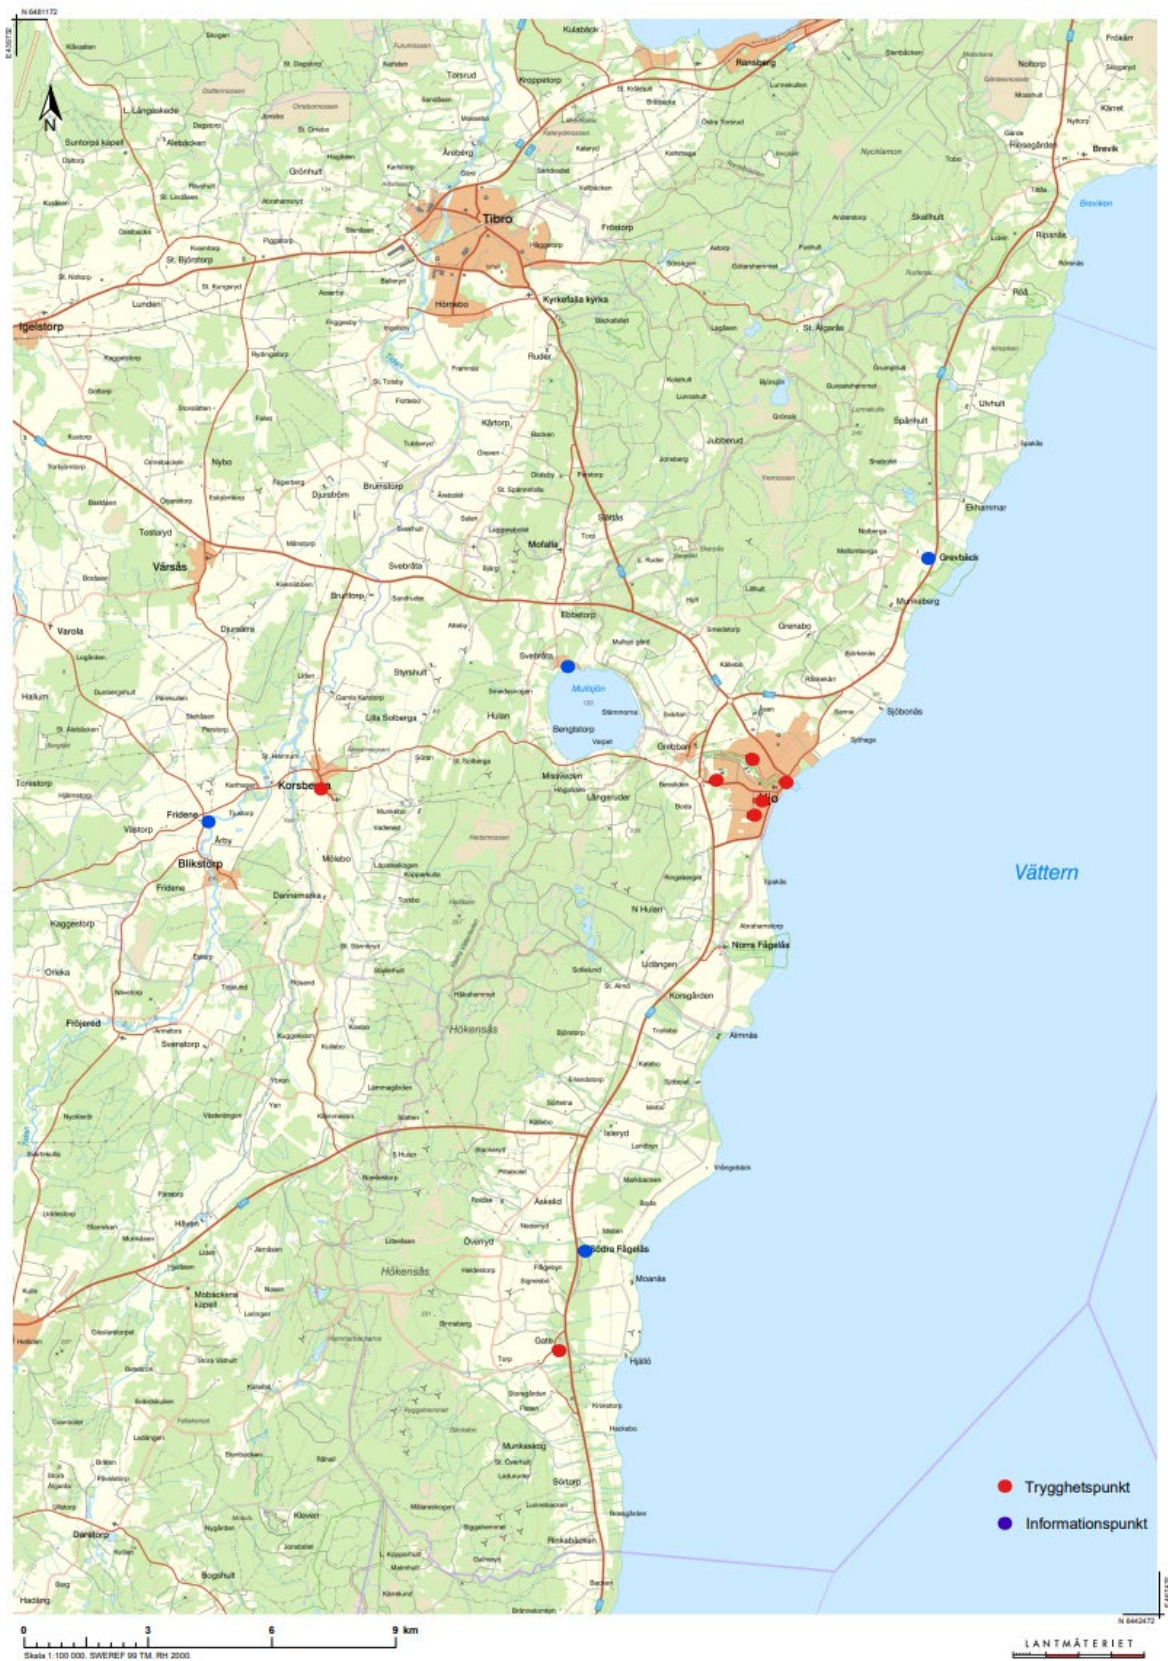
N 6481172

E 430732

N

Kulsbäck

Ransberg

Tibro

Hörnebo

Kyrkefalla kyrka

Igelstorp

Fröstorp

Brevik

Ripanäs

Röö

St. Algarås

Värsås

Varola

Mofalla

Grevbäck

Munkeberg

Svebråta

Mullsjön

Bengtstorp

Sjöboräs

Korsberga

Fridene

Blikstorp

Hjo

Vättern

Norra Fågelås

Höjeråsen

Almnäs

Korsgården

Höksensås

Södra Fågelås

Moanäs

Hökensås

Mobackens kapell

Gate

Hjällö

Daretorp

Fröjered

Hallum

Torestorp

Trygghetspunkt

Informationspunkt

N 6442472

0 3 6 9 km

Skala 1:100 000. SWEREF 99 TM. RH 2000.

LANTMÄTERIET